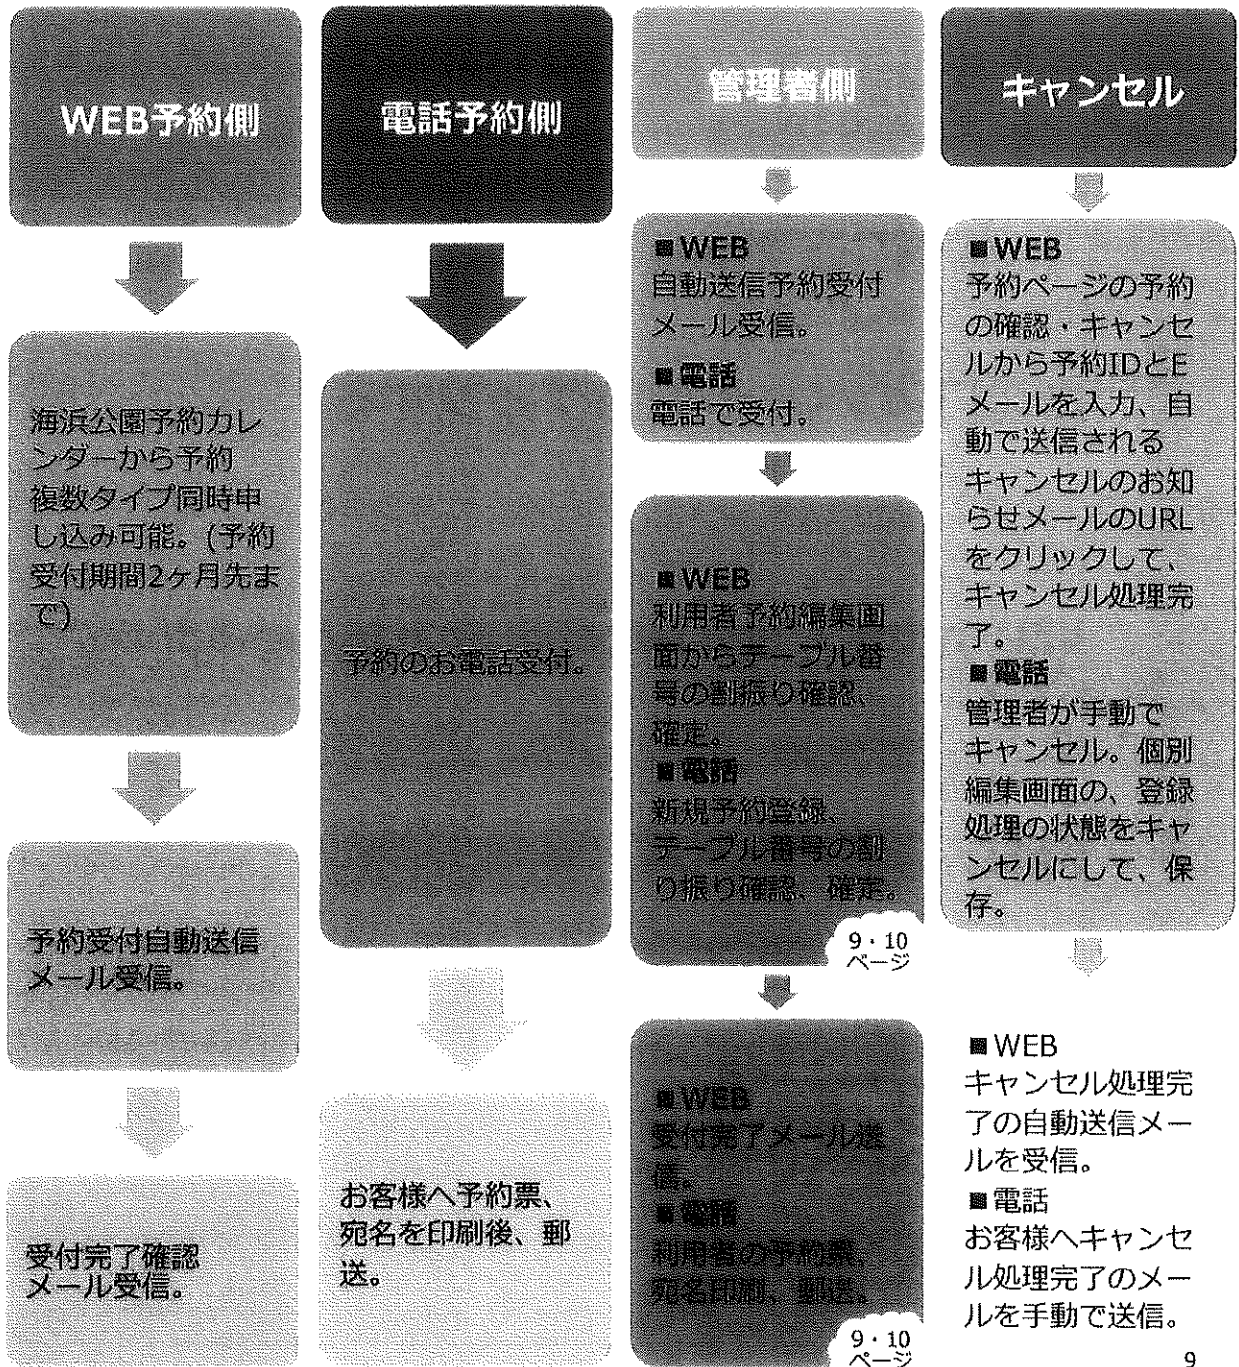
WEB予約側

海浜公園予約カレンダーから予約複数タイプ同時申し込み可能。(予約受付期間2ヶ月先まで)

予約受付自動送信メール受信。

受付完了確認メール受信。

電話予約側

予約のお電話受付。

お客様へ予約票、宛名を印刷後、郵送。

管理者側

■WEB
自動送信予約受付メール受信。
■電話
電話で受付。

■WEB
利用者予約編集画面からテーブル番号の割振り確認、確定。
■電話
新規予約登録、テーブル番号の割り振り確認、確定。

9・10ページ

■WEB
受付完了メール送信。
■電話
利用者の予約票、宛名印刷、郵送。

9・10ページ

キャンセル

■WEB
予約ページの予約の確認・キャンセルから予約IDとEメールを入力、自動で送信されるキャンセルのお知らせメールのURLをクリックして、キャンセル処理完了。
■電話
管理者が手動でキャンセル。個別編集画面の、登録処理の状態をキャンセルにして、保存。

■WEB
キャンセル処理完了の自動送信メールを受信。
■電話
お客様へキャンセル処理完了のメールを手動で送信。

9